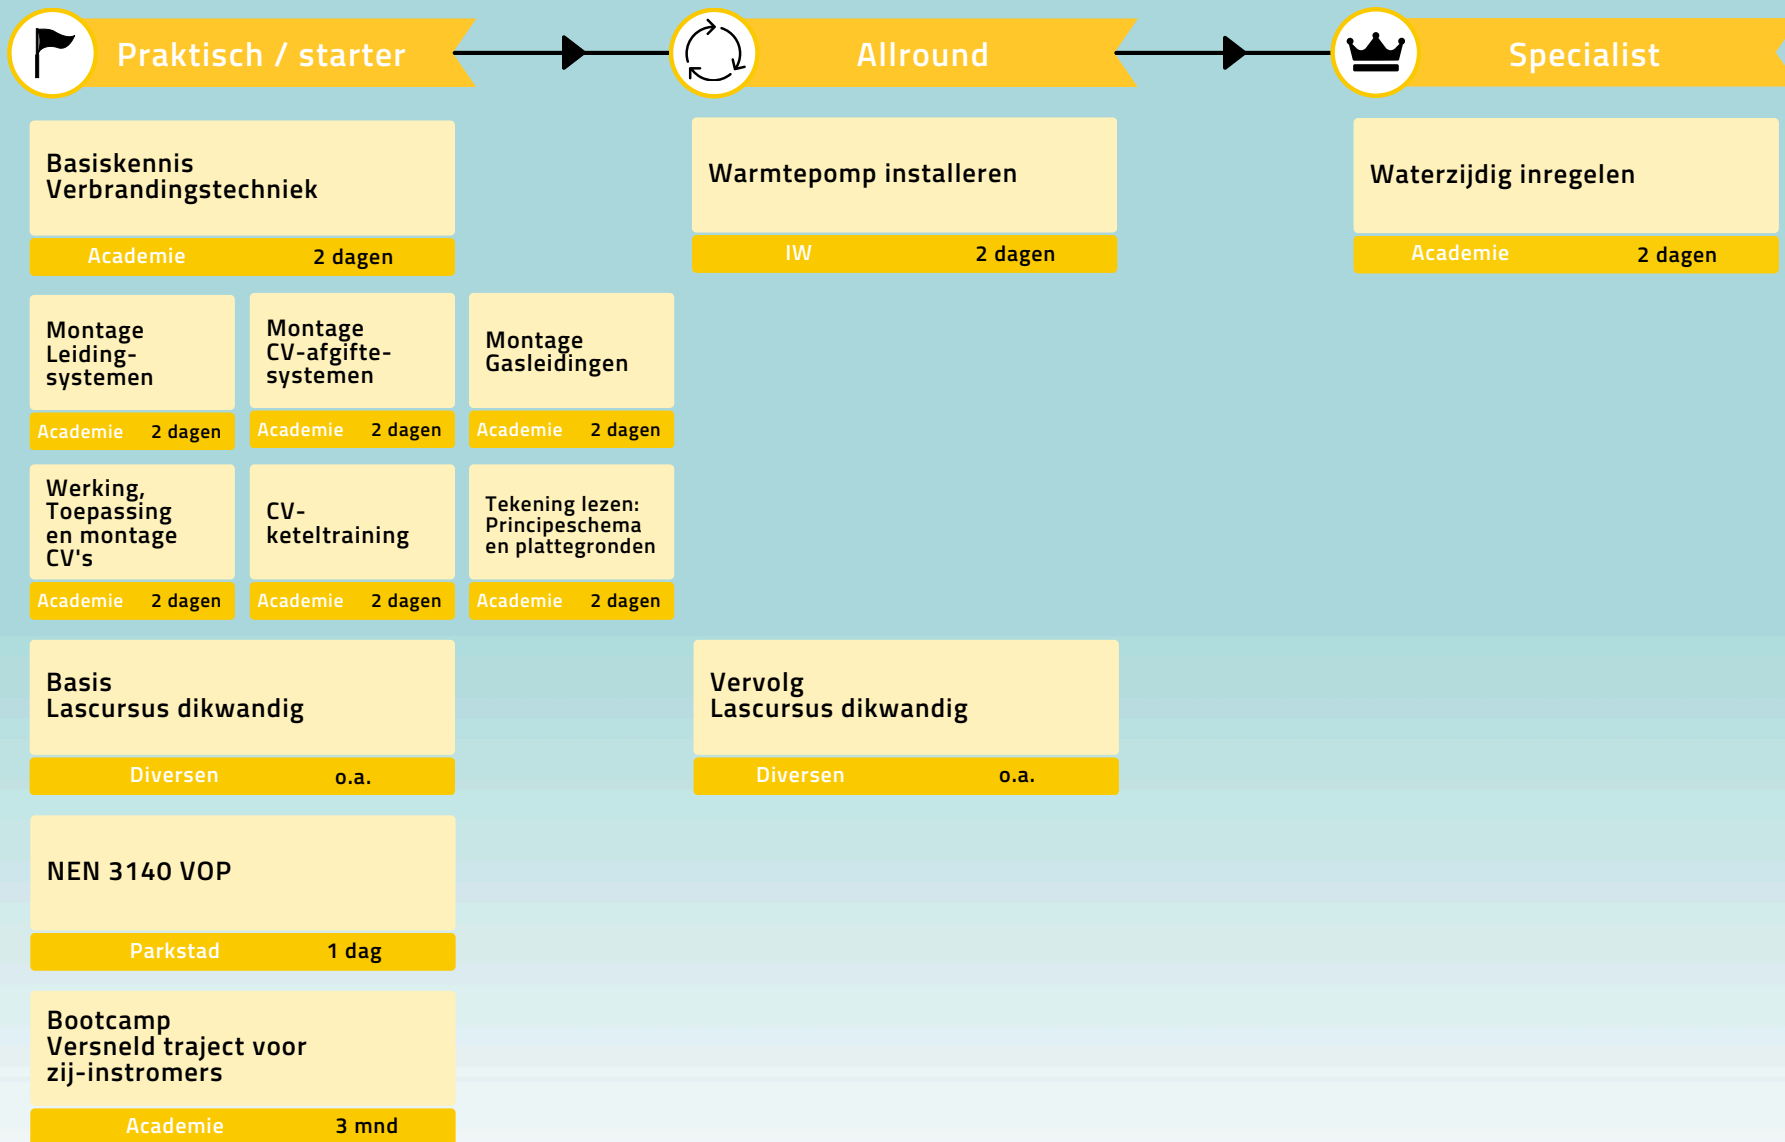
Praktisch / starter

Allround

Specialist

Basiskennis Verbrandingstechniek

Academie 2 dagen

Warmtepomp installeren

IW 2 dagen

Waterzijdig inregelen

Academie 2 dagen

Montage Leiding-systemen

Academie 2 dagen

Montage CV-afgifte-systemen

Academie 2 dagen

Montage Gasleidingen

Academie 2 dagen

Werking, Toepassing en montage CV's

Academie 2 dagen

CV-keteltraining

Academie 2 dagen

Tekening lezen: Principeschema en plattegronden

Academie 2 dagen

Basis Lascursus dikwandig

Diversen o.a.

Vervolg Lascursus dikwandig

Diversen o.a.

NEN 3140 VOP

Parkstad 1 dag

Bootcamp Versneld traject voor zij-instromers

Academie 3 mnd